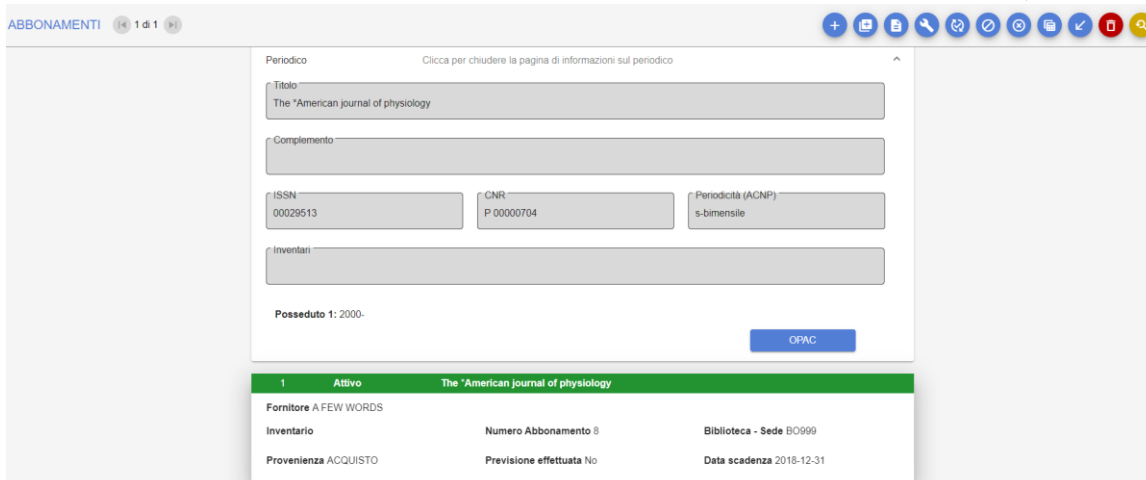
ABBONAMENTI 1 di 1

Periodico Clicca per chiudere la pagina di informazioni sul periodico

Titolo
The *American journal of physiology

Complemento

ISSN
00029513

CNR
P 00000704

Periodicità (ACNP)
s-bimensile

Inventari

Posseduto 1: 2000-

OPAC

1 Attivo The *American journal of physiology

Fornitore A FEW WORDS

Inventario

Numero Abbonamento 8

Biblioteca - Sede BO999

Provenienza ACQUISTO

Previsione effettuata No

Data scadenza 2018-12-31